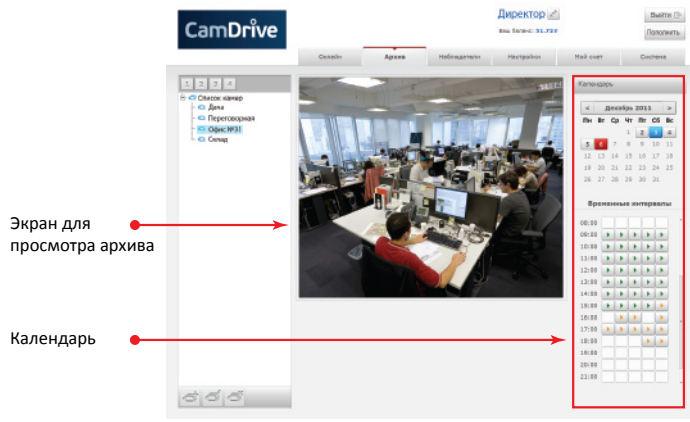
CamDrive

Директор

Ваш баланс: 31.72$

Выйти

Пополнить

Онлайн | Архив | Наблюдатели | Настройки | Мой счет | Система

1 2 3 4

Список камер
Дача
Переговорная
Офис №31
Склад

Календарь

< Декабрь 2011 >

| Пн | Вт | Ср | Чт | Пт | Сб | Вс |
|---|---|---|---|---|---|---|
| | | | 1 | 2 | 3 | 4 |
| 5 | 6 | 7 | 8 | 9 | 10 | 11 |
| 12 | 13 | 14 | 15 | 16 | 17 | 18 |
| 19 | 20 | 21 | 22 | 23 | 24 | 25 |
| 26 | 27 | 28 | 29 | 30 | 31 | |

Временные интервалы

08:00
09:00
10:00
11:00
12:00
13:00
14:00
15:00
16:00
17:00
18:00
19:00
20:00
21:00
22:00

Экран для просмотра архива

Календарь